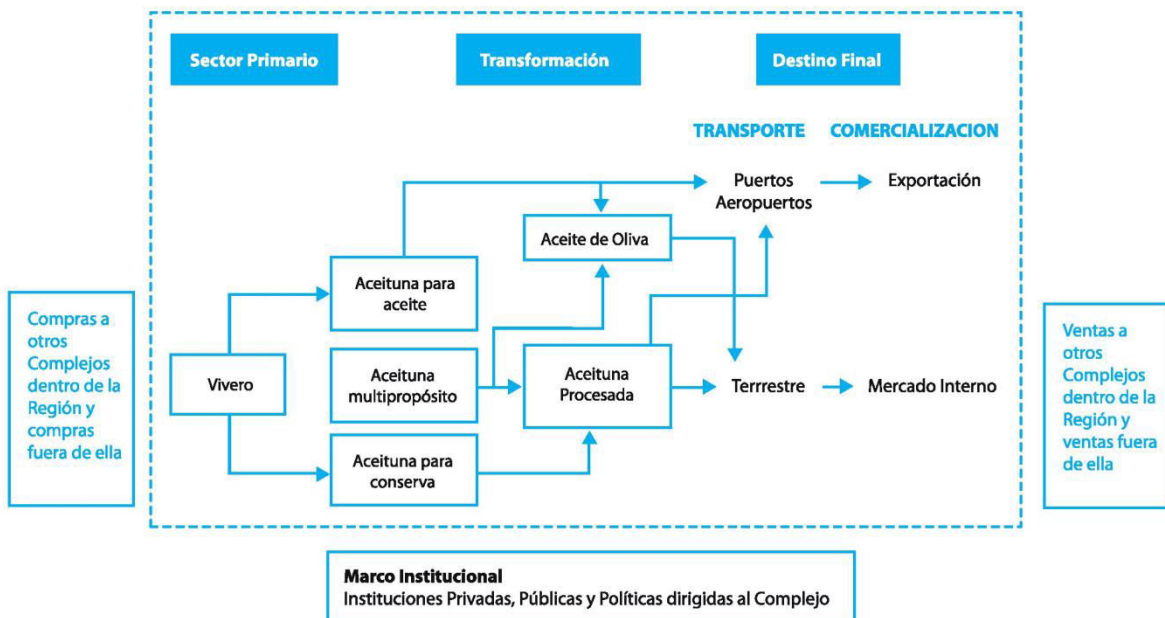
Compras a otros Complejos dentro de la Región y compras fuera de ella

Sector Primario

Transformación

Destino Final

TRANSPORTE

COMERCIALIZACION

Puertos Aeropuertos

Exportación

Aceite de Oliva

Aceituna para aceite

Vivero

Aceituna multipropósito

Aceituna Procesada

Terrrestre

Mercado Interno

Aceituna para conserva

Ventas a otros Complejos dentro de la Región y ventas fuera de ella

Marco Institucional
Instituciones Privadas, Públicas y Políticas dirigidas al Complejo